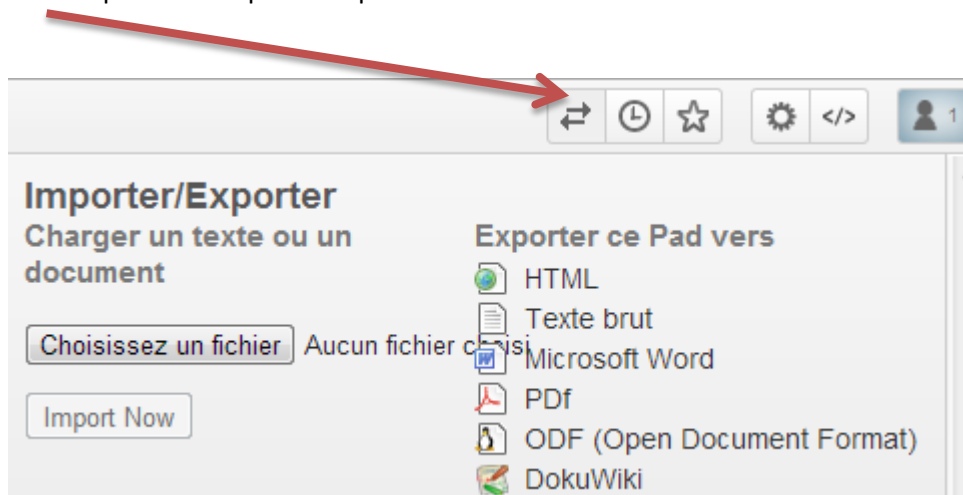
Importer/Exporter

Charger un texte ou un document

Choisissez un fichier Aucun fichier choisi

Import Now

Exporter ce Pad vers

HTML

Texte brut

Microsoft Word

PDf

ODF (Open Document Format)

DokuWiki